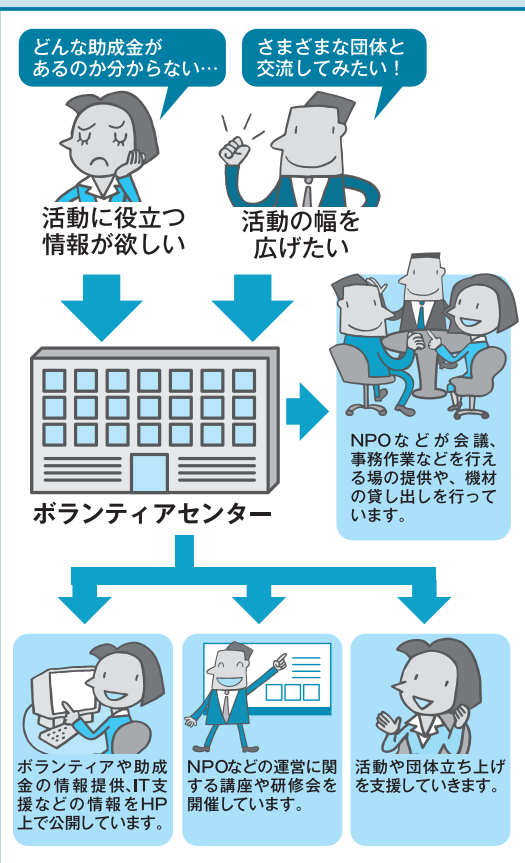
どんな助成金があるのか分からない…

さまざまな団体と交流してみたい！

活動に役立つ情報が欲しい

活動の幅を広げたい

NPOなどが会議、事務作業などを行える場の提供や、機材の貸し出しを行っています。

ボランティアセンター

ボランティアや助成金の情報提供、IT支援などの情報をHP上で公開しています。

NPOなどの運営に関する講座や研修会を開催しています。

活動や団体立ち上げを支援していきます。